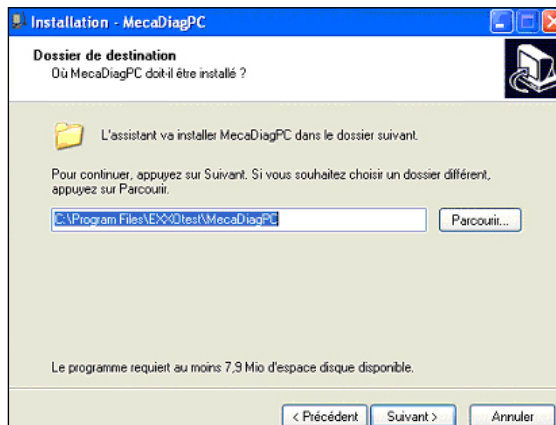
Installation - MecaDiagPC

Dossier de destination
Où MecaDiagPC doit-il être installé ?

L'assistant va installer MecaDiagPC dans le dossier suivant.

Pour continuer, appuyez sur Suivant. Si vous souhaitez choisir un dossier différent, appuyez sur Parcourir.

C:\Program Files\EXXOtest\MecaDiagPC

Parcourir...

Le programme requiert au moins 7,9 Mio d'espace disque disponible.

< Précédent | Suivant > | Annuler